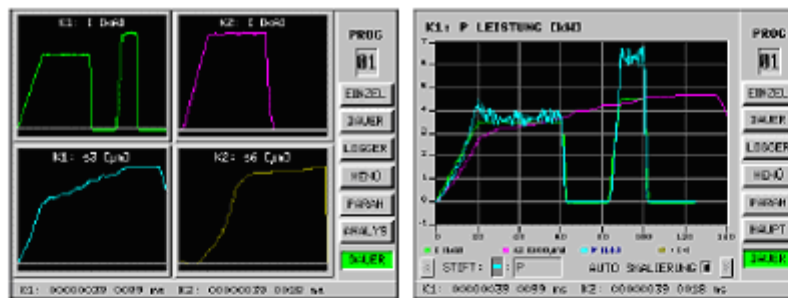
K1: I [kA]

K2: I [kA]

K1: s3 [µm]

K2: s6 [µm]

PROG

01

EINZEL

DAUER

LOGGER

MENÜ

PARAM

ANALYS

DAUER

K1: 00000039 0099 ms K2: 00000039 0018 ms

K1: P LEISTUNG [kW]

7

6

5

4

3

2

1

0

0 20 40 60 80 100 120 140 160

I [kA] s2 [µm] P [kW] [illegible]

STIFT: P

AUTO SKALIERUNG

PROG

01

EINZEL

DAUER

LOGGER

MENÜ

PARAM

HAUPT

DAUER

K1: 00000039 0099 ms K2: 00000039 0018 ms